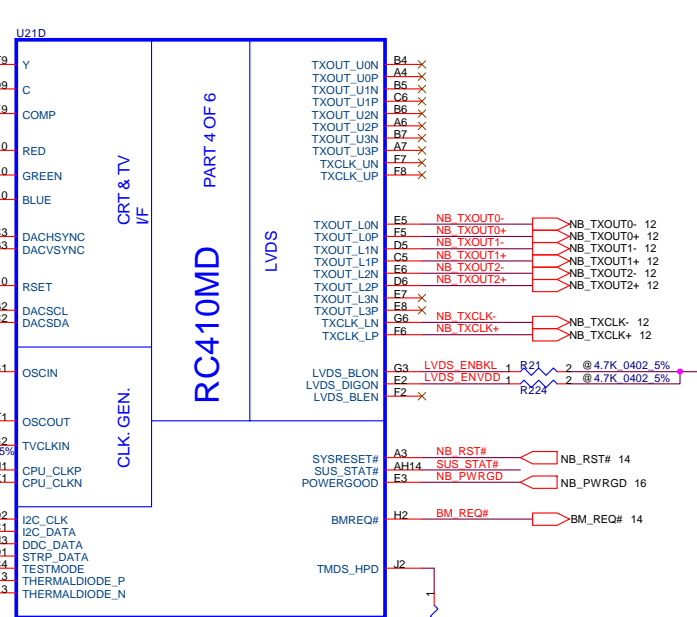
U21D

F9 Y
C
COMP
RED
GREEN
BLUE
DACHSYNC
DACVSYNC
RSET
DACSCL
DACSDA

CRT & TV I/F

PART 4 OF 6

RC410MD

LVDS

OSCIN
OSCOUT
TVCLKIN
CPU_CLKP
CPU_CLKN

CLK. GEN.

I2C_CLK
I2C_DATA
DDC_DATA
STRP_DATA
TESTMODE
THERMALDIODE_P
THERMALDIODE_N

TXOUT_U0N B4
TXOUT_U0P A4
TXOUT_U1N B5
TXOUT_U1P C6
TXOUT_U2N B6
TXOUT_U2P A6
TXOUT_U3N B7
TXOUT_U3P A7
TXCLK_UN F7
TXCLK_UP F8

TXOUT_L0N E5 NB_TXOUT0- NB_TXOUT0- 12
TXOUT_L0P F5 NB_TXOUT0+ NB_TXOUT0+ 12
TXOUT_L1N D5 NB_TXOUT1- NB_TXOUT1- 12
TXOUT_L1P C5 NB_TXOUT1+ NB_TXOUT1+ 12
TXOUT_L2N E6 NB_TXOUT2- NB_TXOUT2- 12
TXOUT_L2P D6 NB_TXOUT2+ NB_TXOUT2+ 12
TXOUT_L3N E7
TXOUT_L3P E8
TXCLK_LN G6 NB_TXCLK- NB_TXCLK- 12
TXCLK_LP F6 NB_TXCLK+ NB_TXCLK+ 12

LVDS_BLON G3 LVDS_ENBKL 1 R21 2 @4.7K_0402_5%
LVDS_DIGON F2 LVDS_ENVDD 1 R224 2 @4.7K_0402_5%
LVDS_BLEN F2

SYSRESET# A3 NB_RST# NB_RST# 14
SUS_STAT# AH14 SUS_STAT#
POWERGOOD E3 NB_PWRGD NB_PWRGD 16

BMREQ# H2 BM_REQ# BM_REQ# 14

TMDS_HPD J2